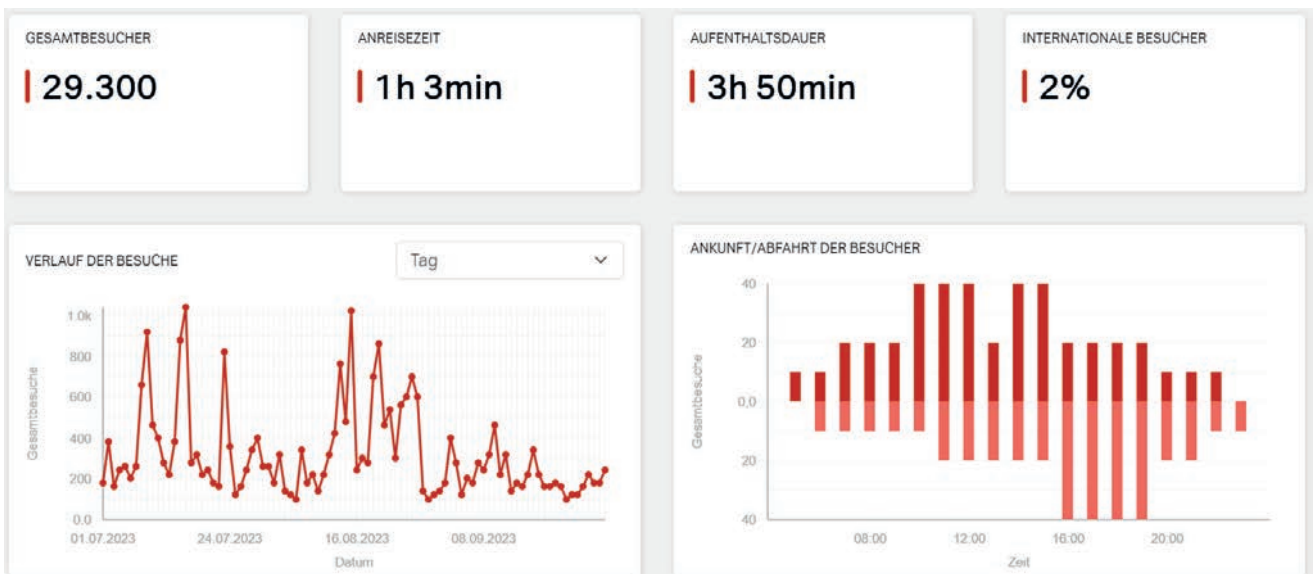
GESAMTBESUCHER
29.300

ANREISEZEIT
1h 3min

AUFENTHALTSDAUER
3h 50min

INTERNATIONALE BESUCHER
2%

VERLAUF DER BESUCHE
Tag

1.0k
800
600
400
200
0.0
Gesamtbesuche
01.07.2023
24.07.2023
16.08.2023
08.09.2023
Datum

ANKUNFT/ABFAHRT DER BESUCHER

40
20
0,0
20
40
Gesamtbesuche
08:00
12:00
16:00
20:00
Zeit